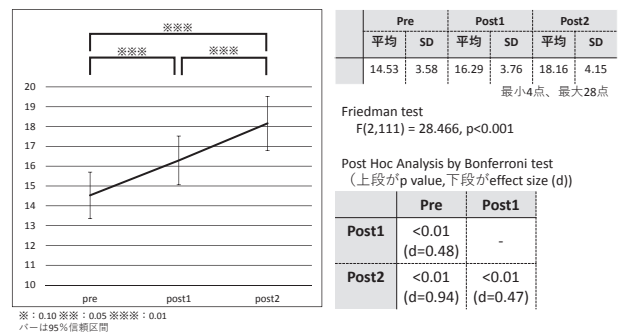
※※※

※※※ ※※※

20
19
18
17
16
15
14
13
12
11
10

pre post1 post2

※：0.10 ※※：0.05 ※※※：0.01
バーは95%信頼区間

| | Pre | | Post1 | | Post2 | |
|---|---|---|---|---|---|---|
| | 平均 | SD | 平均 | SD | 平均 | SD |
| | 14.53 | 3.58 | 16.29 | 3.76 | 18.16 | 4.15 |

最小4点、最大28点

Friedman test
F(2,111) = 28.466, p<0.001

Post Hoc Analysis by Bonferroni test
（上段がp value,下段がeffect size (d)）

| | Pre | Post1 |
|---|---|---|
| Post1 | <0.01 (d=0.48) | - |
| Post2 | <0.01 (d=0.94) | <0.01 (d=0.47) |